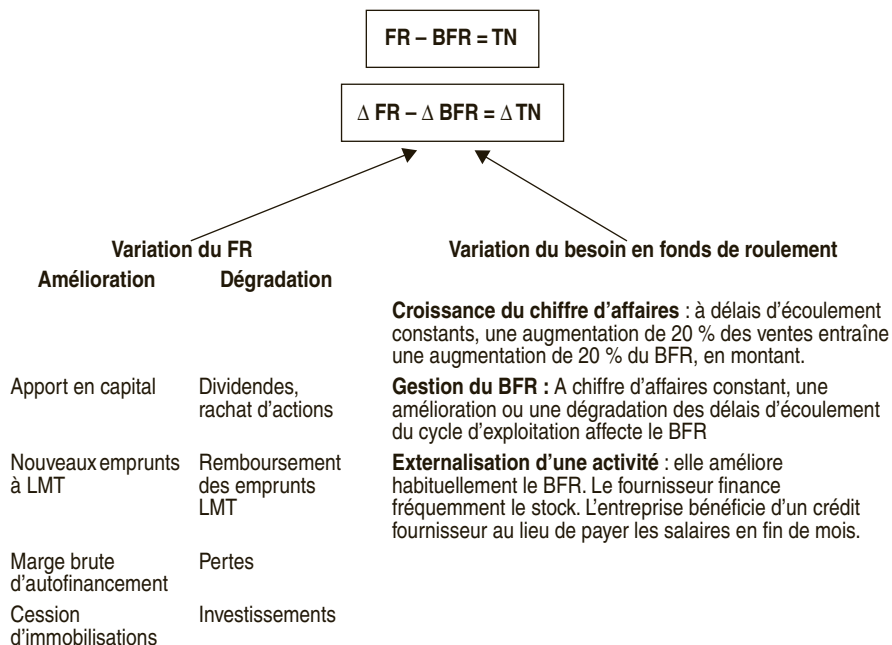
FR – BFR = TN

$\Delta$ FR – $\Delta$ BFR = $\Delta$ TN

Variation du FR

| Amélioration | Dégradation |
|---|---|
| Apport en capital | Dividendes, rachat d'actions |
| Nouveaux emprunts à LMT | Remboursement des emprunts LMT |
| Marge brute d'autofinancement | Pertes |
| Cession d'immobilisations | Investissements |

Variation du besoin en fonds de roulement

**Croissance du chiffre d'affaires** : à délais d'écoulement constants, une augmentation de 20 % des ventes entraîne une augmentation de 20 % du BFR, en montant.

**Gestion du BFR :** A chiffre d'affaires constant, une amélioration ou une dégradation des délais d'écoulement du cycle d'exploitation affecte le BFR

**Externalisation d'une activité** : elle améliore habituellement le BFR. Le fournisseur finance fréquemment le stock. L'entreprise bénéficie d'un crédit fournisseur au lieu de payer les salaires en fin de mois.